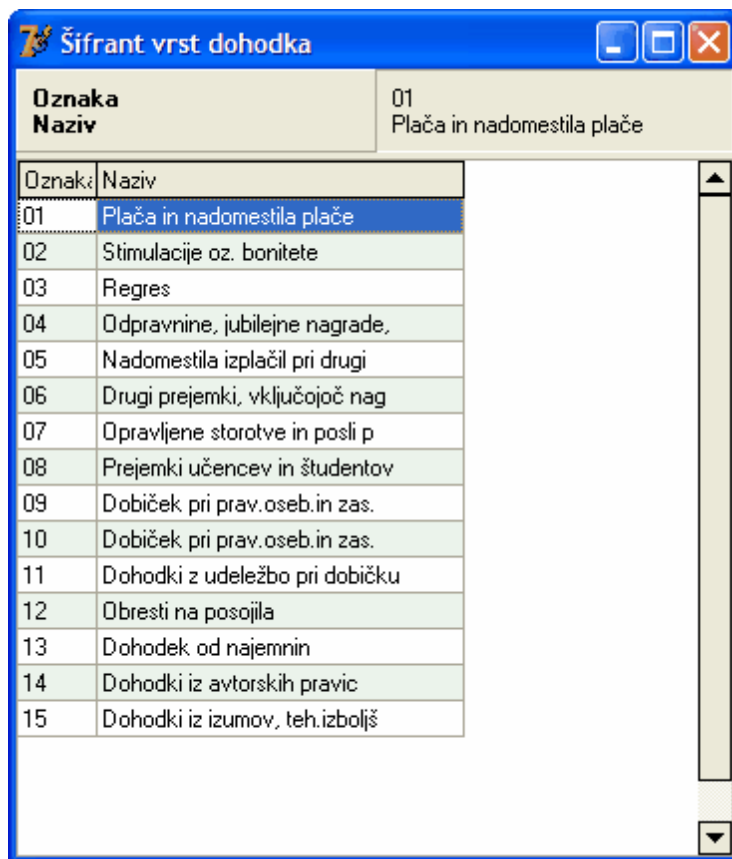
Šifrant vrst dohodka

Oznaka
Naziv

01
Plača in nadomestila plače

| Oznaka | Naziv |
|---|---|
| 01 | Plača in nadomestila plače |
| 02 | Stimulacije oz. bonitete |
| 03 | Regres |
| 04 | Odpravnine, jubilejne nagrade, |
| 05 | Nadomestila izplačil pri drugi |
| 06 | Drugi prejemki, vključojoč nag |
| 07 | Opravljene storotve in posli p |
| 08 | Prejemki učencev in študentov |
| 09 | Dobiček pri prav.oseb.in zas. |
| 10 | Dobiček pri prav.oseb.in zas. |
| 11 | Dohodki z udeležbo pri dobičku |
| 12 | Obresti na posojila |
| 13 | Dohodek od najemnin |
| 14 | Dohodki iz avtorskih pravic |
| 15 | Dohodki iz izumov, teh.izboljš |